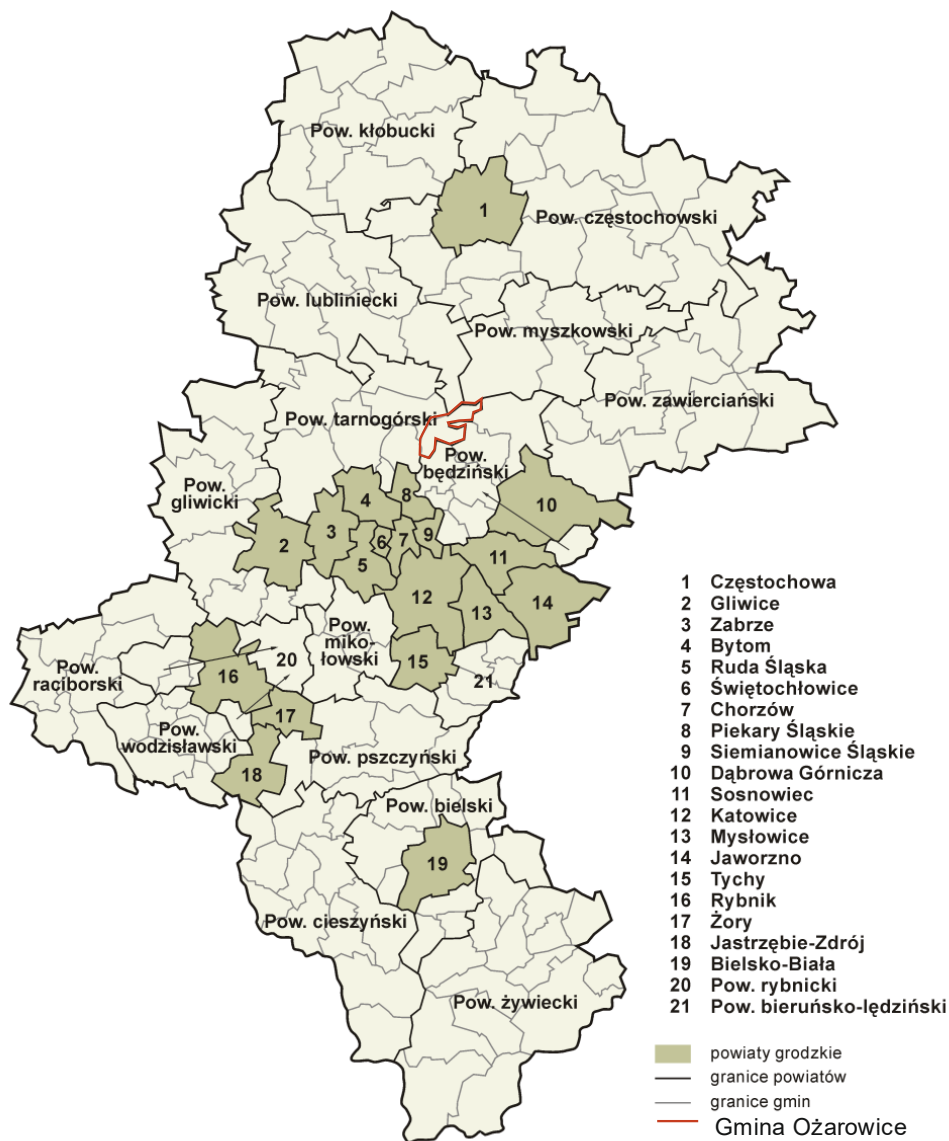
Pow. kłobucki
1
Pow. częstochowski
Pow. lubliniecki
Pow. myszkowski
Pow. zawierciański
Pow. tarnogórski
Pow. będziński
Pow. gliwicki
10
8
4
2
3
6
7
9
5
11
12
13
14
Pow. mikołowski
20
16
15
21
Pow. raciborski
17
Pow. wodzisławski
18
Pow. pszczyński
Pow. bielski
19
Pow. cieszyński
Pow. żywiecki

1 Częstochowa
2 Gliwice
3 Zabrze
4 Bytom
5 Ruda Śląska
6 Świętochłowice
7 Chorzów
8 Piekary Śląskie
9 Siemianowice Śląskie
10 Dąbrowa Górnicza
11 Sosnowiec
12 Katowice
13 Mysłowice
14 Jaworzno
15 Tychy
16 Rybnik
17 Żory
18 Jastrzębie-Zdrój
19 Bielsko-Biała
20 Pow. rybnicki
21 Pow. bieruńsko-lędziński

powiaty grodzkie
granice powiatów
granice gmin
Gmina Ożarowice